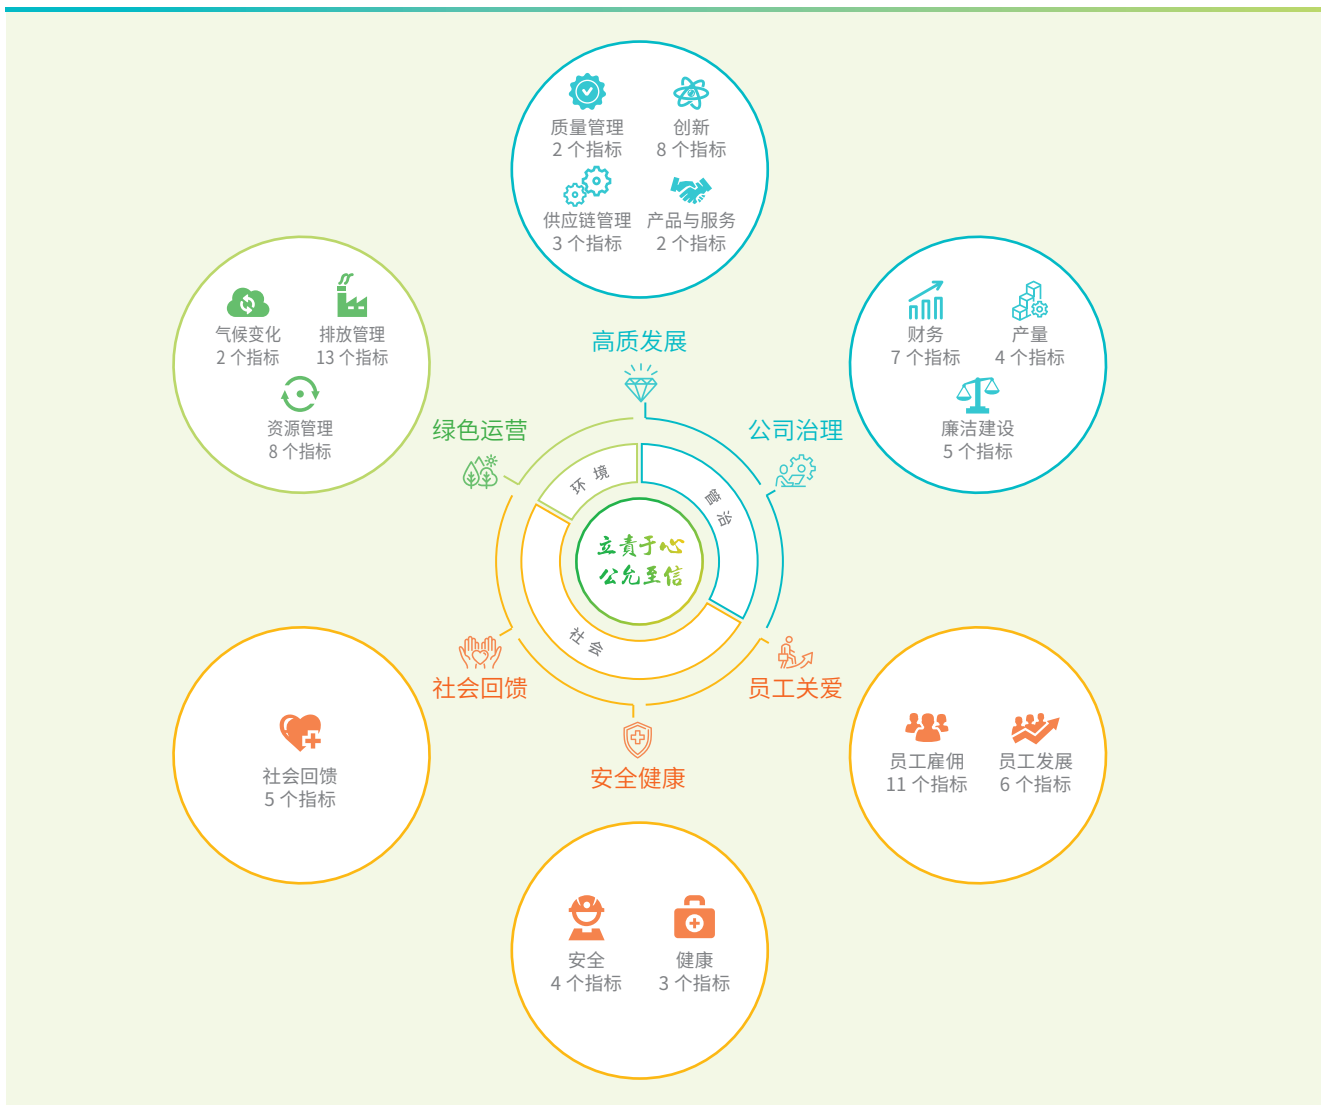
质量管理
2 个指标

创新
8 个指标

供应链管理
3 个指标

产品与服务
2 个指标

气候变化
2 个指标

排放管理
13 个指标

资源管理
8 个指标

财务
7 个指标

产量
4 个指标

廉洁建设
5 个指标

高质发展

绿色运营

公司治理

环境

管治

社会

立責于心
公允至信

社会回馈

员工关爱

安全健康

社会回馈
5 个指标

员工雇佣
11 个指标

员工发展
6 个指标

安全
4 个指标

健康
3 个指标